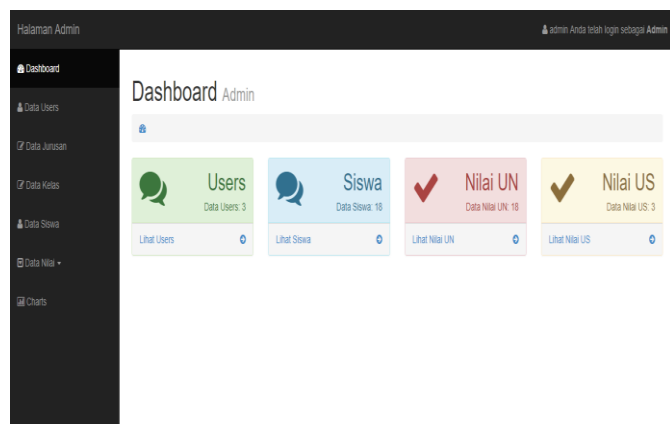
Halaman Admin

admin Anda telah login sebagai Admin

Dashboard
Data Users
Data Jurusan
Data Kelas
Data Siswa
Data Nilai ▾
Charts

Dashboard Admin

Users
Data Users: 3
Lihat Users

Siswa
Data Siswa: 18
Lihat Siswa

Nilai UN
Data Nilai UN: 18
Lihat Nilai UN

Nilai US
Data Nilai US: 3
Lihat Nilai US